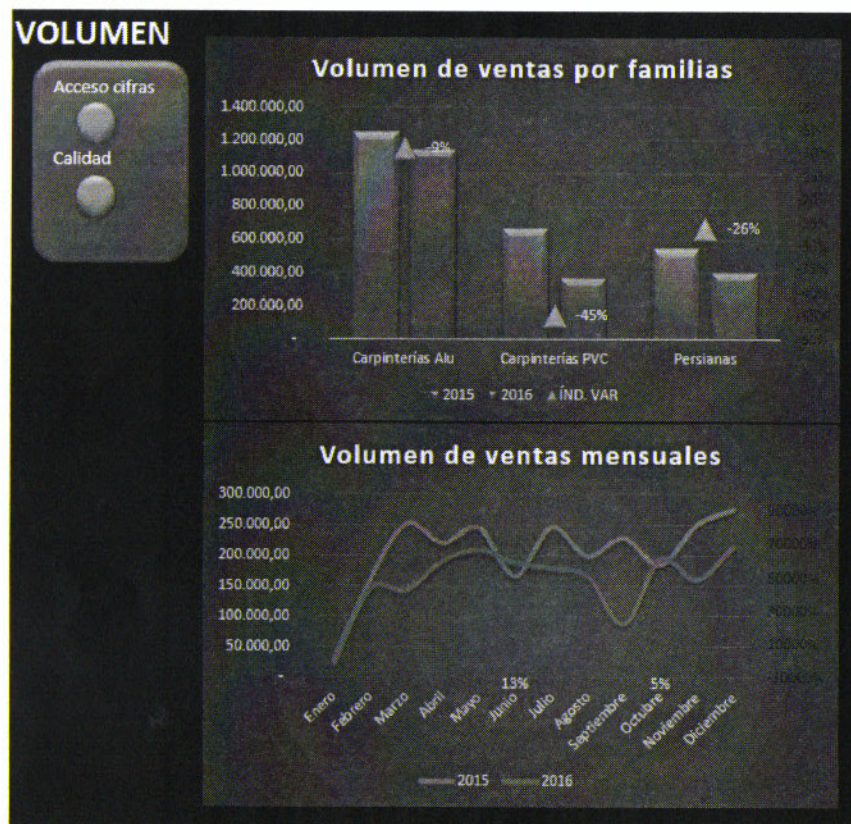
VOLUMEN

Acceso cifras

Calidad

Volumen de ventas por familias

1.400.000,00
1.200.000,00
1.000.000,00
800.000,00
600.000,00
400.000,00
200.000,00
-

-9%
-45%
-26%

Carpinterías Alu
Carpinterías PVC
Persianas

2015 2016 ÍND. VAR

Volumen de ventas mensuales

300.000,00
250.000,00
200.000,00
150.000,00
100.000,00
50.000,00
-

13%
5%

Enero
Febrero
Marzo
Abril
Mayo
Junio
Julio
Agosto
Septiembre
Octubre
Noviembre
Diciembre

2015 2016